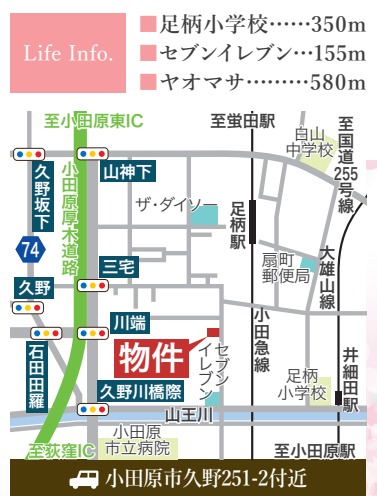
Life Info.

足柄小学校……350m
セブンイレブン…155m
ヤオマサ………580m

至小田原東IC
至蛍田駅
白山中学校
至国道255号線
久野坂下
山神下
小田原厚木道路
ザ・ダイソー
足柄駅
74
三宅
扇町郵便局
大雄山線
久野
川端
小田急線
石田田羅
物件
セブンイレブン
井細田駅
久野川橋際
足柄小学校
山王川
至荻窪IC
小田原市立病院
至小田原駅
小田原市久野251-2付近